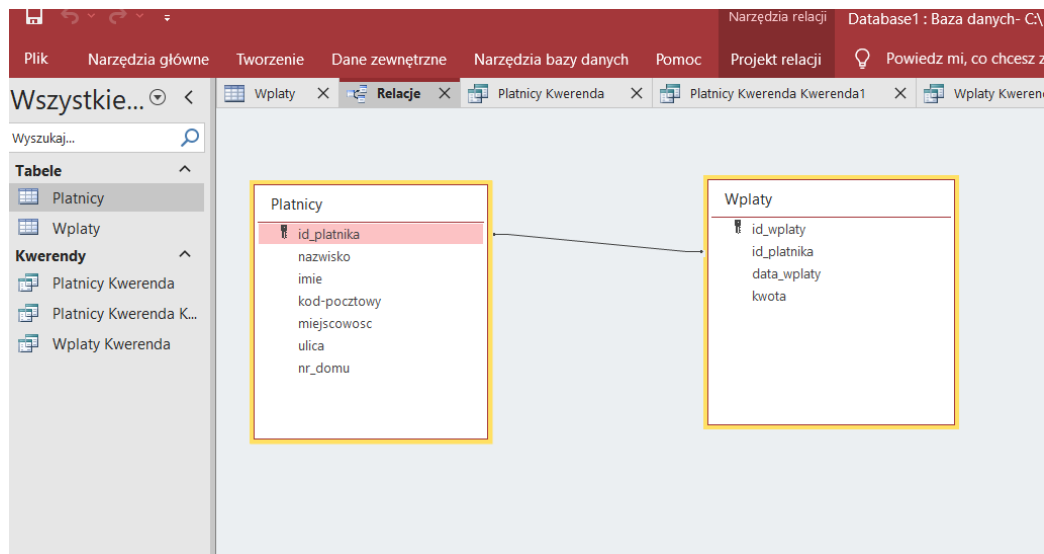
Narzędzia relacji
Database1 : Baza danych- C:\

Plik
Narzędzia główne
Tworzenie
Dane zewnętrzne
Narzędzia bazy danych
Pomoc
Projekt relacji
Powiedz mi, co chcesz z

Wszystkie...
Wyszukaj...
Tabele
Platnicy
Wplaty
Kwerendy
Platnicy Kwerenda
Platnicy Kwerenda K...
Wplaty Kwerenda

Wplaty
Relacje
Platnicy Kwerenda
Platnicy Kwerenda Kwerenda1
Wplaty Kwerend

Platnicy
id_platnika
nazwisko
imie
kod-pocztowy
miejscowosc
ulica
nr_domu

Wplaty
id_wplaty
id_platnika
data_wplaty
kwota